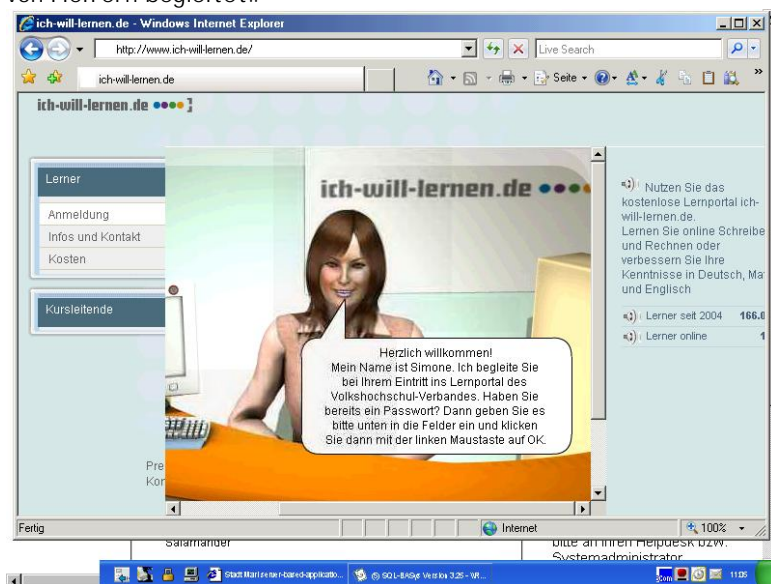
ich-will-lernen.de - Windows Internet Explorer

http://www.ich-will-lernen.de/

Live Search

ich-will-lernen.de

Seite

ich-will-lernen.de

Lerner

Anmeldung

Infos und Kontakt

Kosten

Kursleitende

Pre

Kor

ich-will-lernen.de

Herzlich willkommen!
Mein Name ist Simone. Ich begleite Sie bei Ihrem Eintritt ins Lernportal des Volkshochschul-Verbandes. Haben Sie bereits ein Passwort? Dann geben Sie es bitte unten in die Felder ein und klicken Sie dann mit der linken Maustaste auf OK.

Nutzen Sie das kostenlose Lernportal ich-will-lernen.de. Lernen Sie online Schreibe und Rechnen oder verbessern Sie Ihre Kenntnisse in Deutsch, Ma und Englisch

Lerner seit 2004 166.

Lerner online 1

Fertig

Internet

100%

Salamander

bitte an Ihren Helpdesk bzw. Systemadministrator

Stadt Marl ernen-based-applicatio...

SQL-BASys Version 3.25 - W...

11:08